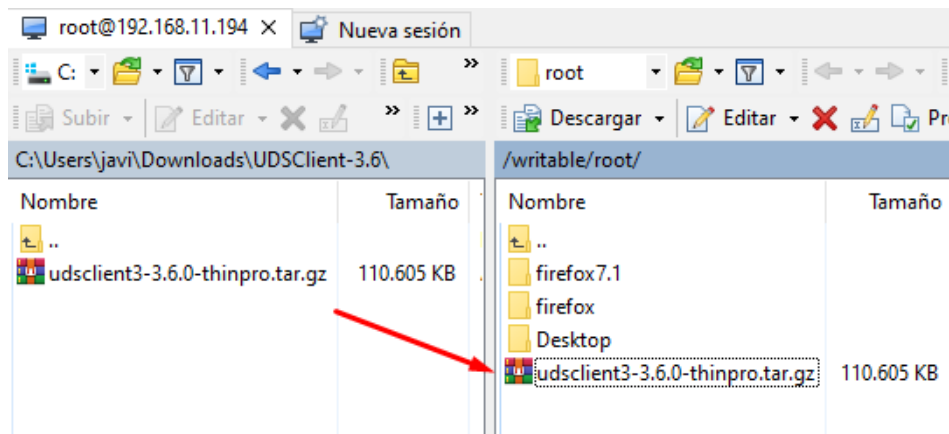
root@192.168.11.194 ×
Nueva sesión

C: »
root

Subir
Editar
»
»
Descargar
Editar
Pr

C:\Users\javi\Downloads\UDSClient-3.6\
/writable/root/

| Nombre | Tamaño |
|---|---|
| .. | |
| udsclient3-3.6.0-thinpro.tar.gz | 110.605 KB |

| Nombre | Tamaño |
|---|---|
| .. | |
| firefox7.1 | |
| firefox | |
| Desktop | |
| udsclient3-3.6.0-thinpro.tar.gz | 110.605 KB |